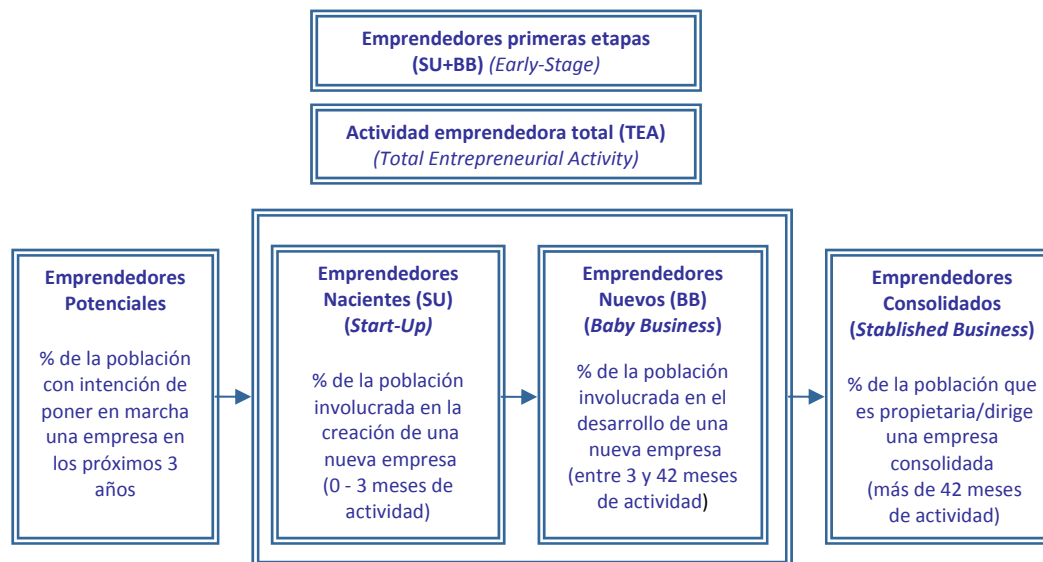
Emprendedores primeras etapas
(SU+BB) (Early-Stage)

Actividad emprendedora total (TEA)
(Total Entrepreneurial Activity)

Emprendedores Potenciales

% de la población con intención de poner en marcha una empresa en los próximos 3 años

Emprendedores Nacientes (SU)
(Start-Up)

% de la población involucrada en la creación de una nueva empresa
(0 - 3 meses de actividad)

Emprendedores Nuevos (BB)
(Baby Business)

% de la población involucrada en el desarrollo de una nueva empresa
(entre 3 y 42 meses de actividad)

Emprendedores Consolidados
(Stablished Business)

% de la población que es propietaria/dirige una empresa consolidada
(más de 42 meses de actividad)